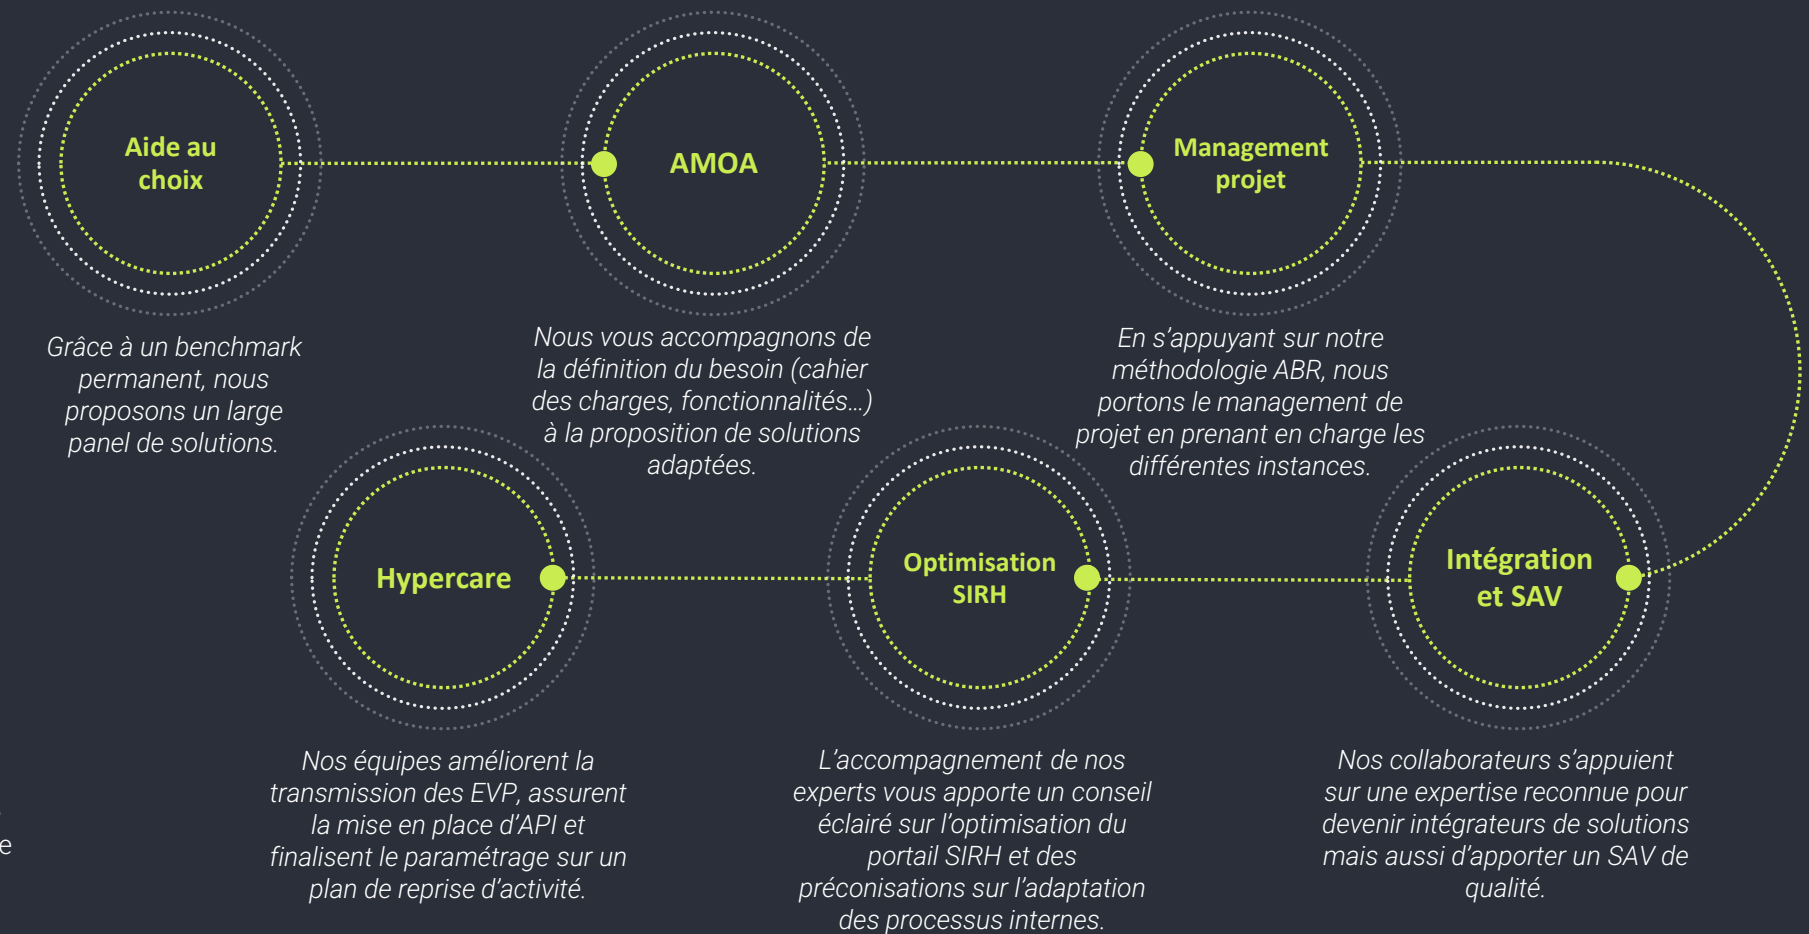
Aide au choix

Grâce à un benchmark permanent, nous proposons un large panel de solutions.

AMOA

Nous vous accompagnons de la définition du besoin (cahier des charges, fonctionnalités…) à la proposition de solutions adaptées.

Management projet

En s'appuyant sur notre méthodologie ABR, nous portons le management de projet en prenant en charge les différentes instances.

Hypercare

Nos équipes améliorent la transmission des EVP, assurent la mise en place d'API et finalisent le paramétrage sur un plan de reprise d'activité.

Optimisation SIRH

L'accompagnement de nos experts vous apporte un conseil éclairé sur l'optimisation du portail SIRH et des préconisations sur l'adaptation des processus internes.

Intégration et SAV

Nos collaborateurs s'appuient sur une expertise reconnue pour devenir intégrateurs de solutions mais aussi d'apporter un SAV de qualité.

e